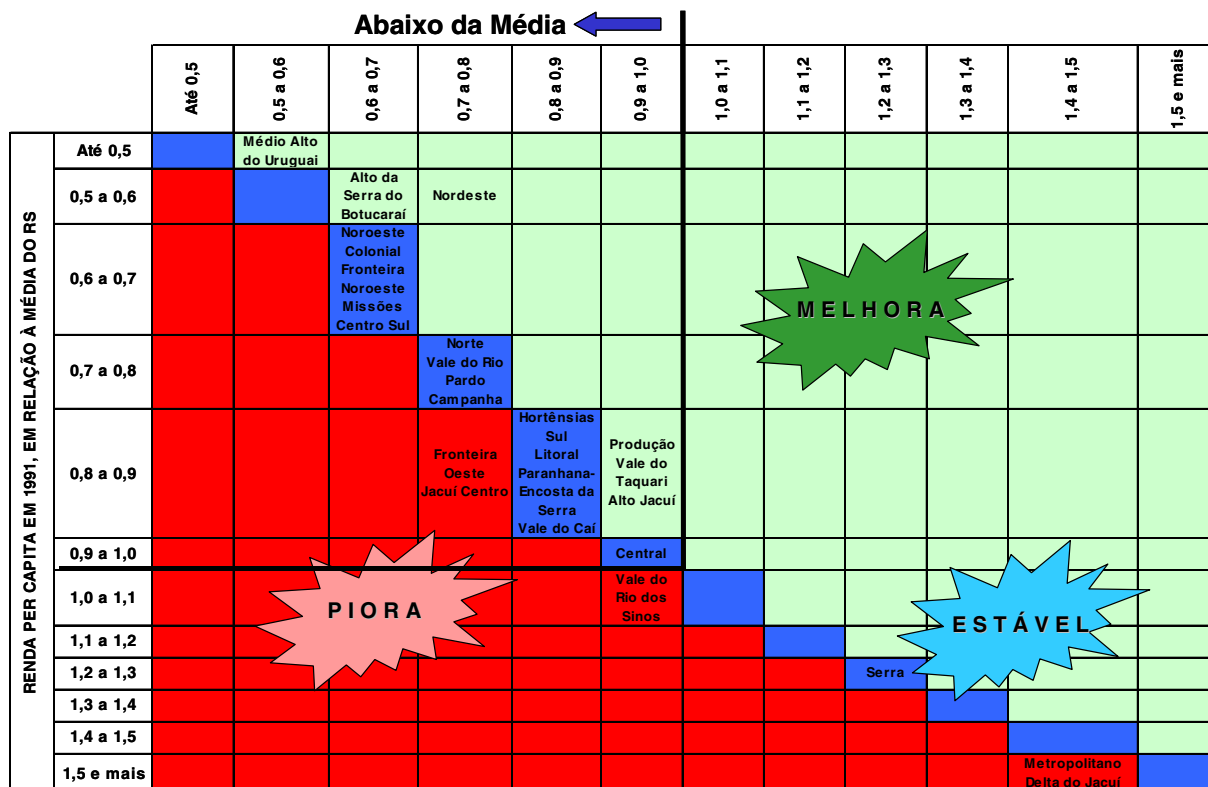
Abaixo da Média

RENDA PER CAPITA EM 1991, EM RELAÇÃO À MÉDIA DO RS

| | Até 0,5 | 0,5 a 0,6 | 0,6 a 0,7 | 0,7 a 0,8 | 0,8 a 0,9 | 0,9 a 1,0 | 1,0 a 1,1 | 1,1 a 1,2 | 1,2 a 1,3 | 1,3 a 1,4 | 1,4 a 1,5 | 1,5 e mais |
|---|---|---|---|---|---|---|---|---|---|---|---|---|
| Até 0,5 | | Médio Alto do Uruguai | | | | | | | | | | |
| 0,5 a 0,6 | | | Alto da Serra do Botucaraí | Nordeste | | | | | | | | |
| 0,6 a 0,7 | | | Noroeste Colonial Fronteira Noroeste Missões Centro Sul | | | | | | | | | |
| 0,7 a 0,8 | | | | Norte Vale do Rio Pardo Campanha | | | | | | | | |
| 0,8 a 0,9 | | | | Fronteira Oeste Jacuí Centro | Hortênsias Sul Litoral Paranhana-Encosta da Serra Vale do Caí | Produção Vale do Taquari Alto Jacuí | | | | | | |
| 0,9 a 1,0 | | | | | | Central | | | | | | |
| 1,0 a 1,1 | | | | | | Vale do Rio dos Sinos | | | | | | |
| 1,1 a 1,2 | | | | | | | | | | | | |
| 1,2 a 1,3 | | | | | | | | | Serra | | | |
| 1,3 a 1,4 | | | | | | | | | | | | |
| 1,4 a 1,5 | | | | | | | | | | | | |
| 1,5 e mais | | | | | | | | | | | Metropolitano Delta do Jacuí | |

MELHORA

PIORA

ESTÁVEL